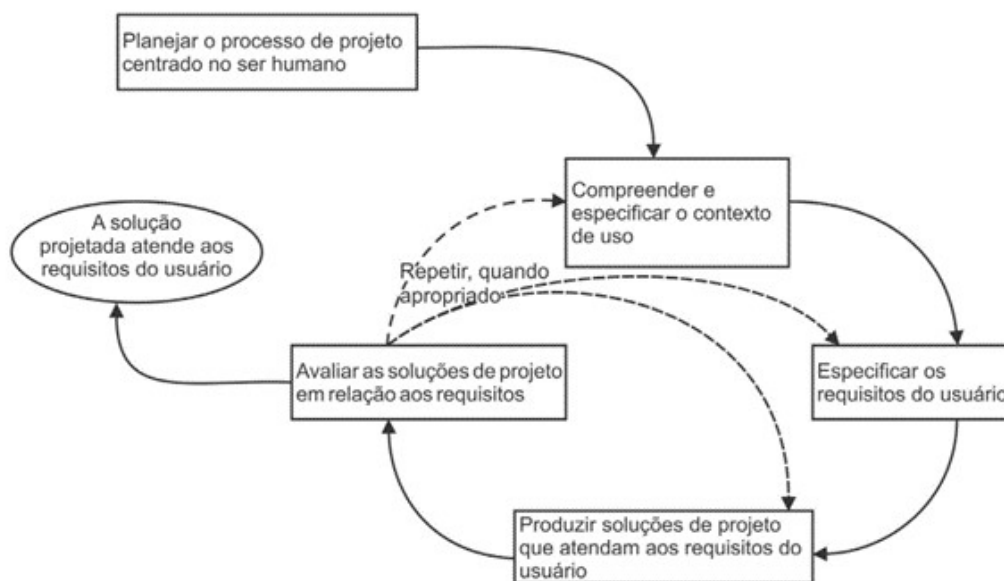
Planejar o processo de projeto centrado no ser humano

Compreender e especificar o contexto de uso

A solução projetada atende aos requisitos do usuário

Repetir, quando apropriado

Avaliar as soluções de projeto em relação aos requisitos

Especificar os requisitos do usuário

Produzir soluções de projeto que atendam aos requisitos do usuário